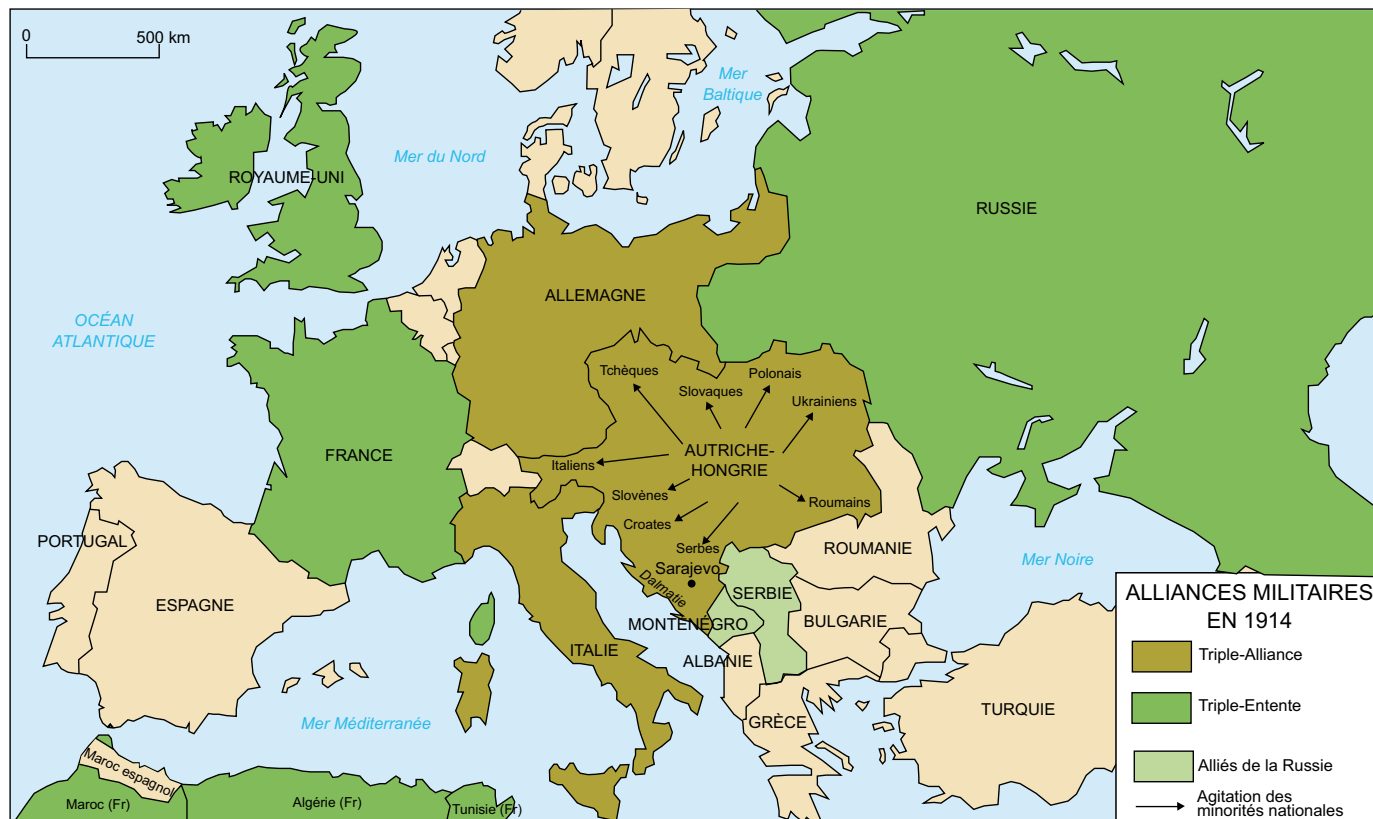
0 500 km

Mer Baltique

Mer du Nord

ROYAUME-UNI

RUSSIE

ALLEMAGNE

OCÉAN ATLANTIQUE

Tchèques

Slovaques

Polonais

Ukrainiens

FRANCE

AUTRICHE-HONGRIE

Italiens

Slovènes

Roumains

Croates

Serbes

PORTUGAL

ROUMANIE

Sarajevo

Mer Noire

Dalmatie

SERBIE

ESPAGNE

MONTÉNÉGRO

BULGARIE

ITALIE

ALBANIE

TURQUIE

GRÈCE

Mer Méditerranée

Maroc espagnol

Maroc (Fr)

Algérie (Fr)

Tunisie (Fr)

ALLIANCES MILITAIRES EN 1914

Triple-Alliance

Triple-Entente

Alliés de la Russie

Agitation des minorités nationales